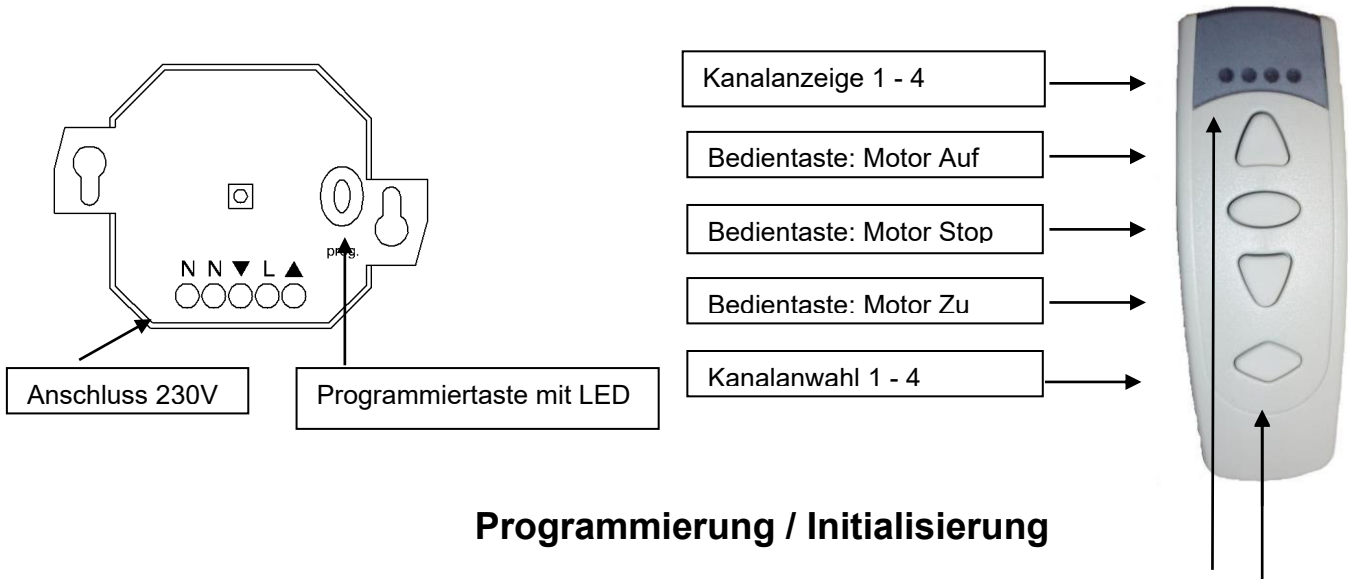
N N ▼ L ▲

prog.

Anschluss 230V

Programmiertaste mit LED

Kanalanzeige 1 - 4

Bedientaste: Motor Auf

Bedientaste: Motor Stop

Bedientaste: Motor Zu

Kanalanwahl 1 - 4

**Programmierung / Initialisierung**